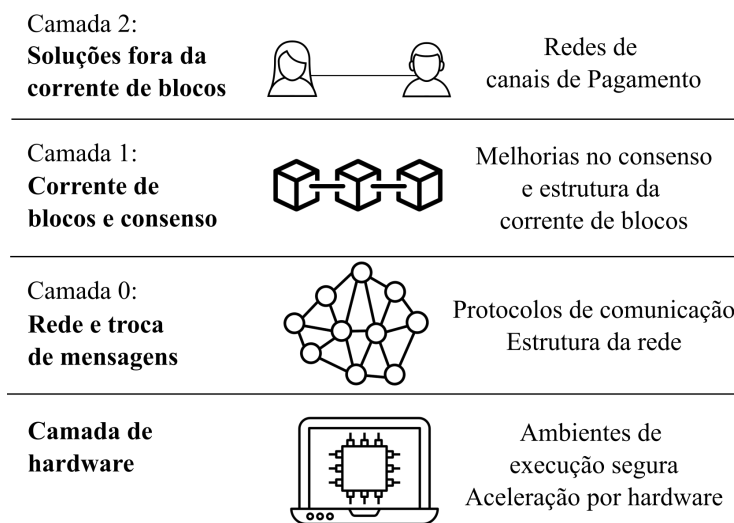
Camada 2:
**Soluções fora da corrente de blocos**

Redes de canais de Pagamento

Camada 1:
**Corrente de blocos e consenso**

Melhorias no consenso e estrutura da corrente de blocos

Camada 0:
**Rede e troca de mensagens**

Protocolos de comunicação
Estrutura da rede

**Camada de hardware**

Ambientes de execução segura
Aceleração por hardware